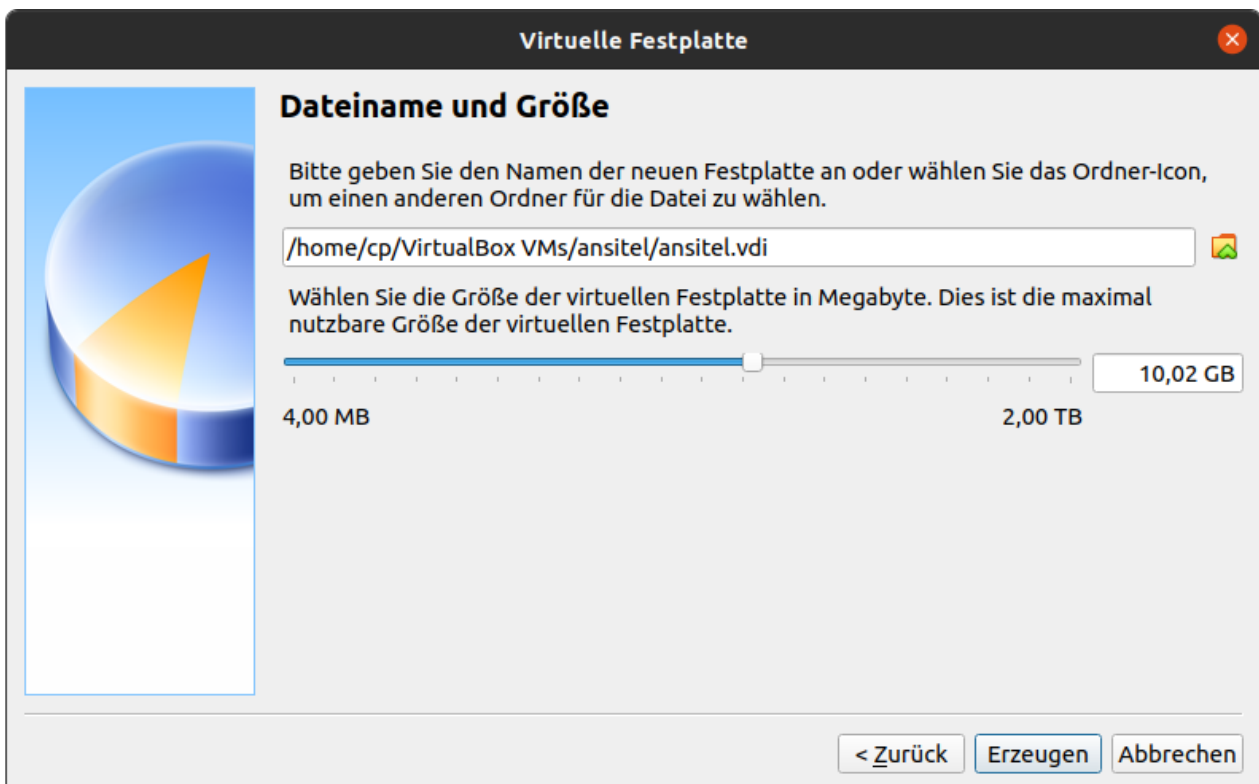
Virtuelle Festplatte

Dateiname und Größe

Bitte geben Sie den Namen der neuen Festplatte an oder wählen Sie das Ordner-Icon, um einen anderen Ordner für die Datei zu wählen.

/home/cp/VirtualBox VMs/ansitel/ansitel.vdi

Wählen Sie die Größe der virtuellen Festplatte in Megabyte. Dies ist die maximal nutzbare Größe der virtuellen Festplatte.

10,02 GB

4,00 MB

2,00 TB

< Zurück

Erzeugen

Abbrechen